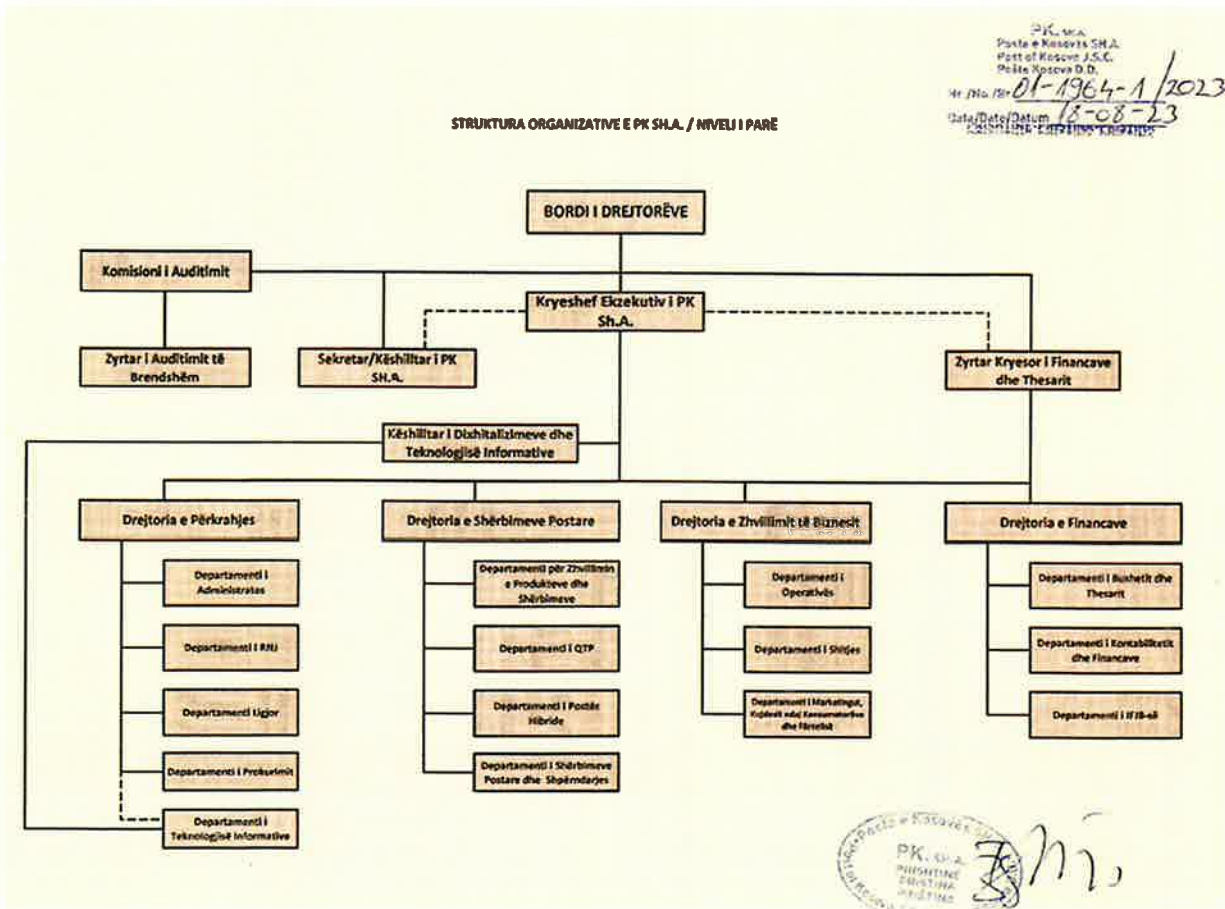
PK SH.A.
Posta e Kosovës SH.A.
Post of Kosovo J.S.C.
Pošta Kosova D.D.
Nr./No./Br. 01-1964-1/2023
Data/Date/Datum 18-08-23
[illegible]

STRUKTURA ORGANIZATIVE E PK SH.A. / NIVELI I PARË

BORDI I DREJTORËVE

Komisioni i Auditimit

Kryeshef Ekzekutiv i PK Sh.A.

Zyrtar i Auditimit të Brendshëm

Sekretar/Këshilltar i PK SH.A.

Zyrtar Kryesor i Financave dhe Thesarit

Këshilltar i Dixhitalizimeve dhe Teknologjisë Informative

Drejtoria e Përkrahjes

Departamenti i Administratas

Departamenti i RNJ

Departamenti Ligjor

Departamenti i Prokurimit

Departamenti i Teknologjisë Informative

Drejtoria e Shërbimeve Postare

Departamenti për Zhvillimin e Produkteve dhe Shërbimeve

Departamenti i QTP

Departamenti i Postës Hibride

Departamenti i Shërbimeve Postare dhe Shpërndarjes

Drejtoria e Zhvillimit të Biznesit

Departamenti i Operativës

Departamenti i Shitjes

Departamenti i Marketingut, Kujdesit ndaj Konsumatorëve dhe Filatelisë

Drejtoria e Financave

Departamenti i Buxhetit dhe Thesarit

Departamenti i Kontabilitetit dhe Financave

Departamenti i IFJB-së

Posta e Kosovës SH.A.
PK SH.A.
PRISHTINË
PRISTINA
PRIŠTINA